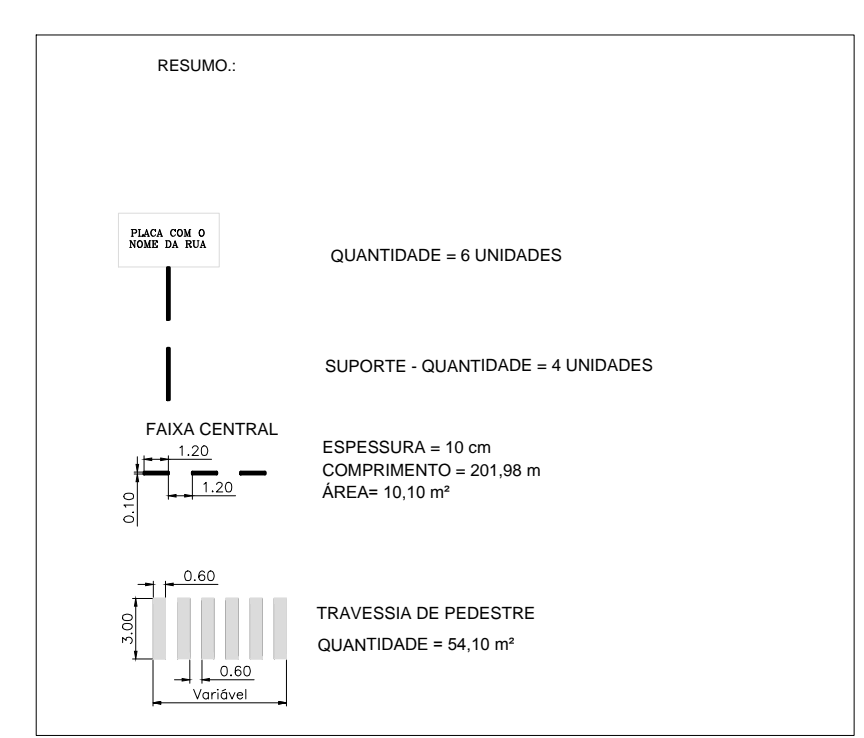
RESUMO.:

PLACA COM O NOME DA RUA

QUANTIDADE = 6 UNIDADES

SUPORTE - QUANTIDADE = 4 UNIDADES

FAIXA CENTRAL

1.20

1.20

0.10

ESPESSURA = 10 cm
COMPRIMENTO = 201,98 m
ÁREA= 10,10 m²

0.60

3.00

0.60

Variável

TRAVESSIA DE PEDESTRE

QUANTIDADE = 54,10 m²